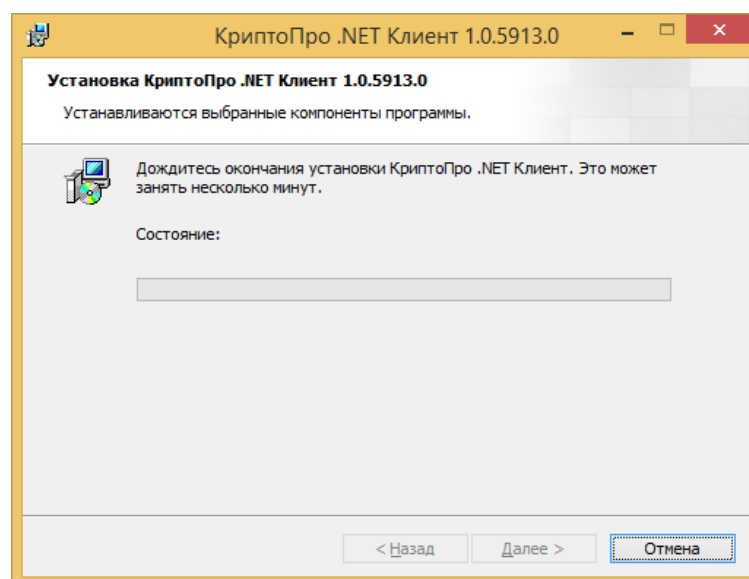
КриптоПро .NET Клиент 1.0.5913.0

Установка КриптоПро .NET Клиент 1.0.5913.0

Устанавливаются выбранные компоненты программы.

Дождитесь окончания установки КриптоПро .NET Клиент. Это может занять несколько минут.

Состояние:

< Назад

Далее >

Отмена